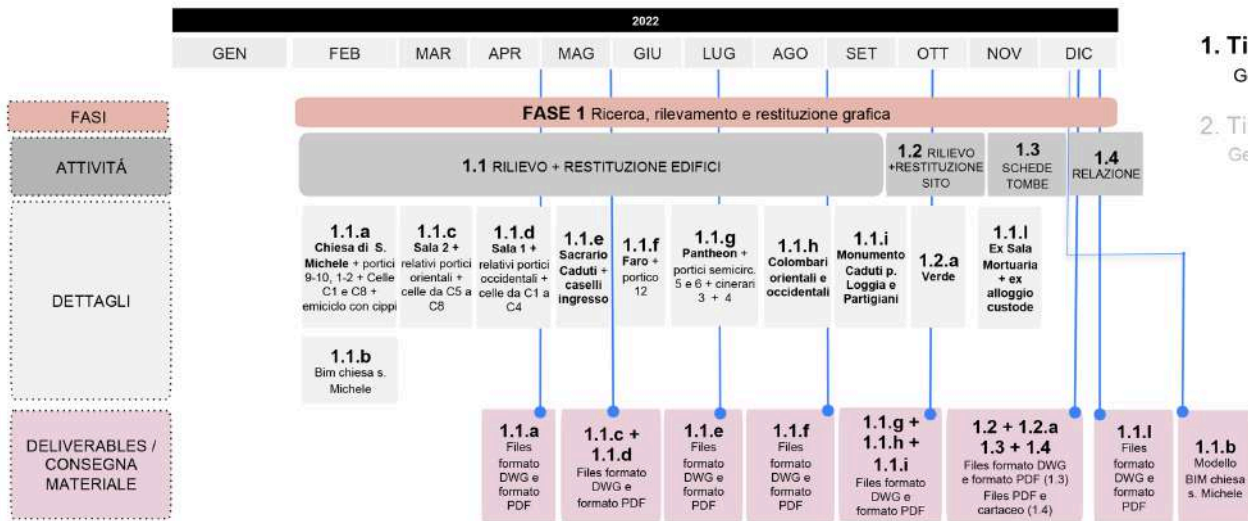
2022

| GEN | FEB | MAR | APR | MAG | GIU | LUG | AGO | SET | OTT | NOV | DIC |
|---|---|---|---|---|---|---|---|---|---|---|---|

1. Ti
G

2. Ti
Ge

FASI

FASE 1 Ricerca, rilevamento e restituzione grafica

ATTIVITÁ

1.1 RILIEVO + RESTITUZIONE EDIFICI

1.2 RILIEVO +RESTITUZIONE SITO

1.3 SCHEDE TOMBE

1.4 RELAZIONE

DETTAGLI

1.1.a Chiesa di S. Michele + portici 9-10, 1-2 + Celle C1 e C8 + emiciclo con cippi

1.1.c Sala 2 + relativi portici orientali + celle da C5 a C8

1.1.d Sala 1 + relativi portici occidentali + celle da C1 a C4

1.1.e Sacrario Caduti + caselli ingresso

1.1.f Faro + portico 12

1.1.g Pantheon + portici semicirc. 5 e 6 + cinerari 3 + 4

1.1.h Colombari orientali e occidentali

1.1.i Monumento Caduti p. Loggia e Partigiani

1.2.a Verde

1.1.l Ex Sala Mortuaria + ex alloggio custode

1.1.b Bim chiesa s. Michele

DELIVERABLES / CONSEGNA MATERIALE

1.1.a Files formato DWG e formato PDF

1.1.c + 1.1.d Files formato DWG e formato PDF

1.1.e Files formato DWG e formato PDF

1.1.f Files formato DWG e formato PDF

1.1.g + 1.1.h + 1.1.i Files formato DWG e formato PDF

1.2 + 1.2.a 1.3 + 1.4 Files formato DWG e formato PDF (1.3) Files PDF e cartaceo (1.4)

1.1.l Files formato DWG e formato PDF

1.1.b Modello BIM chiesa s. Michele